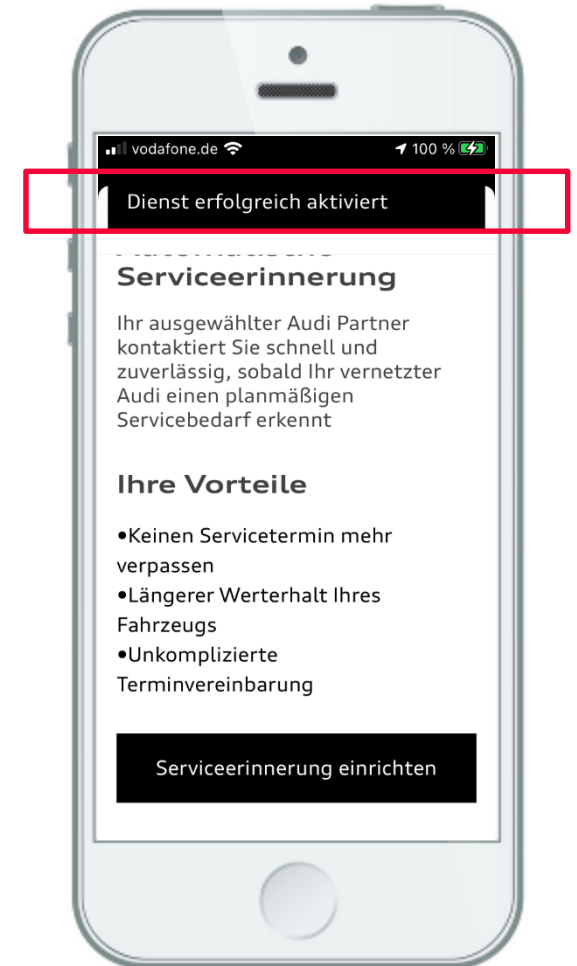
vodafone.de 100 %

Dienst erfolgreich aktiviert

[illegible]
Serviceerinnerung

Ihr ausgewählter Audi Partner kontaktiert Sie schnell und zuverlässig, sobald Ihr vernetzter Audi einen planmäßigen Servicebedarf erkennt

Ihre Vorteile

•Keinen Servicetermin mehr verpassen
•Längerer Werterhalt Ihres Fahrzeugs
•Unkomplizierte Terminvereinbarung

Serviceerinnerung einrichten